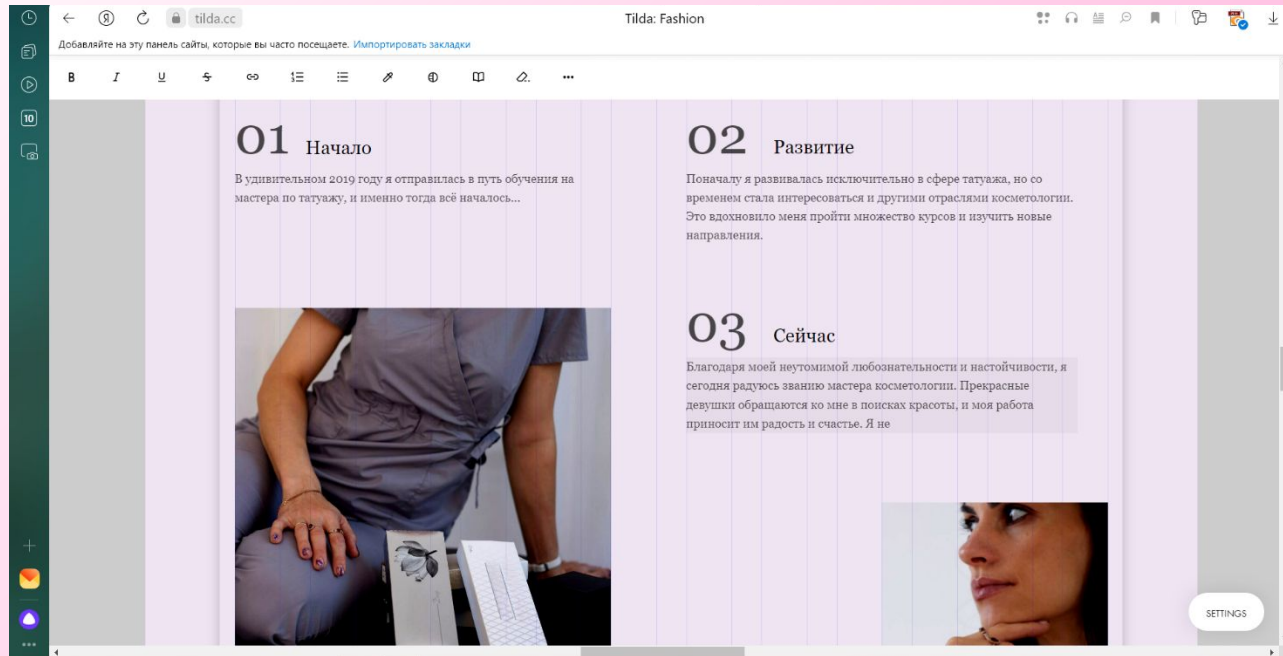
tilda.cc

Tilda: Fashion

Добавляйте на эту панель сайты, которые вы часто посещаете. Импортировать закладки

B I U S

10

01 Начало

В удивительном 2019 году я отправилась в путь обучения на мастера по татуажу, и именно тогда всё началось...

02 Развитие

Поначалу я развивалась исключительно в сфере татуажа, но со временем стала интересоваться и другими отраслями косметологии. Это вдохновило меня пройти множество курсов и изучить новые направления.

03 Сейчас

Благодаря моей неутомимой любознательности и настойчивости, я сегодня радуюсь званию мастера косметологии. Прекрасные девушки обращаются ко мне в поисках красоты, и моя работа приносит им радость и счастье. Я не

SETTINGS